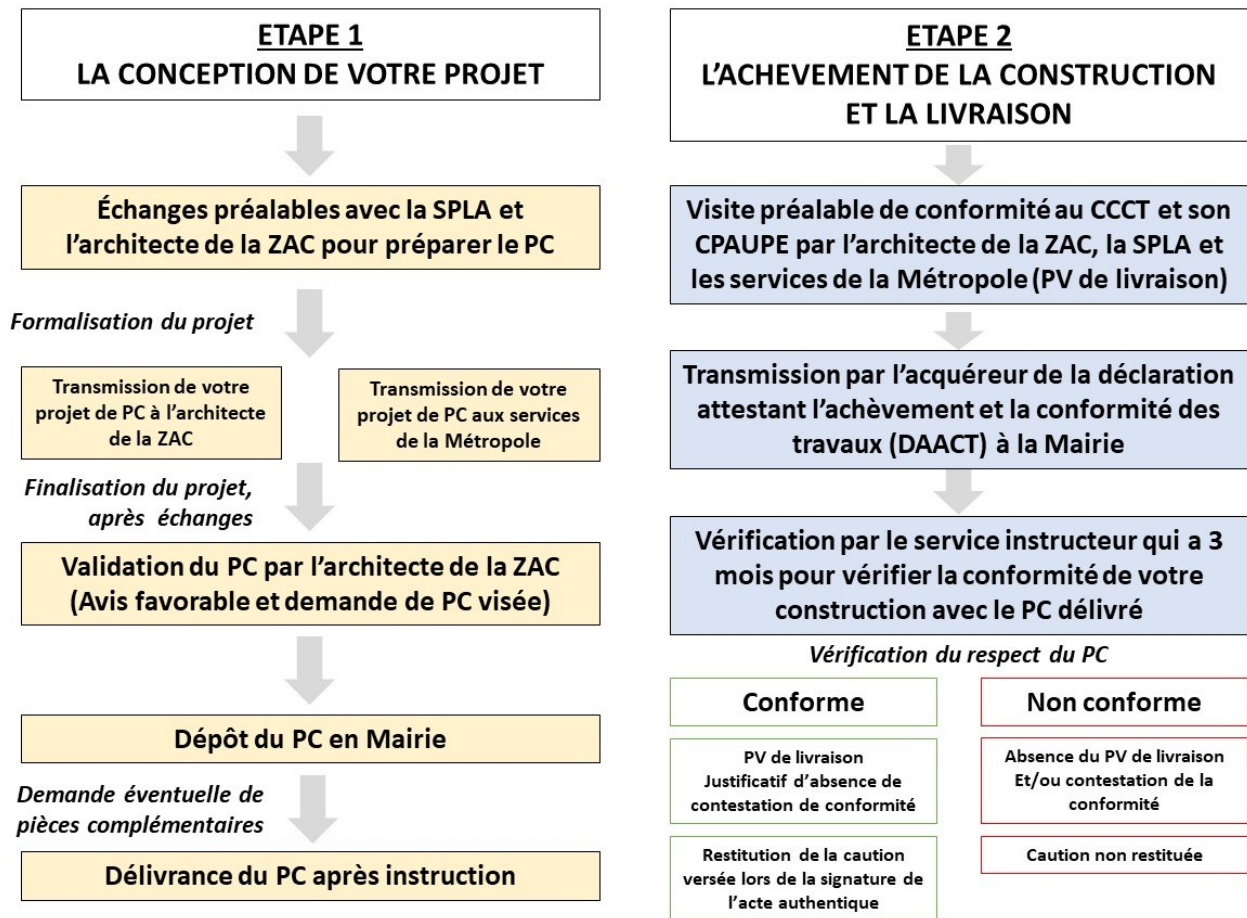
ETAPE 1
LA CONCEPTION DE VOTRE PROJET

Échanges préalables avec la SPLA et l'architecte de la ZAC pour préparer le PC

Formalisation du projet

Transmission de votre projet de PC à l'architecte de la ZAC

Transmission de votre projet de PC aux services de la Métropole

Finalisation du projet, après échanges

Validation du PC par l'architecte de la ZAC (Avis favorable et demande de PC visée)

Dépôt du PC en Mairie

Demande éventuelle de pièces complémentaires

Délivrance du PC après instruction

ETAPE 2
L'ACHEVEMENT DE LA CONSTRUCTION ET LA LIVRAISON

Visite préalable de conformité au CCCT et son CPAUPE par l'architecte de la ZAC, la SPLA et les services de la Métropole (PV de livraison)

Transmission par l'acquéreur de la déclaration attestant l'achèvement et la conformité des travaux (DAACT) à la Mairie

Vérification par le service instructeur qui a 3 mois pour vérifier la conformité de votre construction avec le PC délivré

Vérification du respect du PC

Conforme

PV de livraison
Justificatif d'absence de contestation de conformité

Restitution de la caution versée lors de la signature de l'acte authentique

Non conforme

Absence du PV de livraison Et/ou contestation de la conformité

Caution non restituée